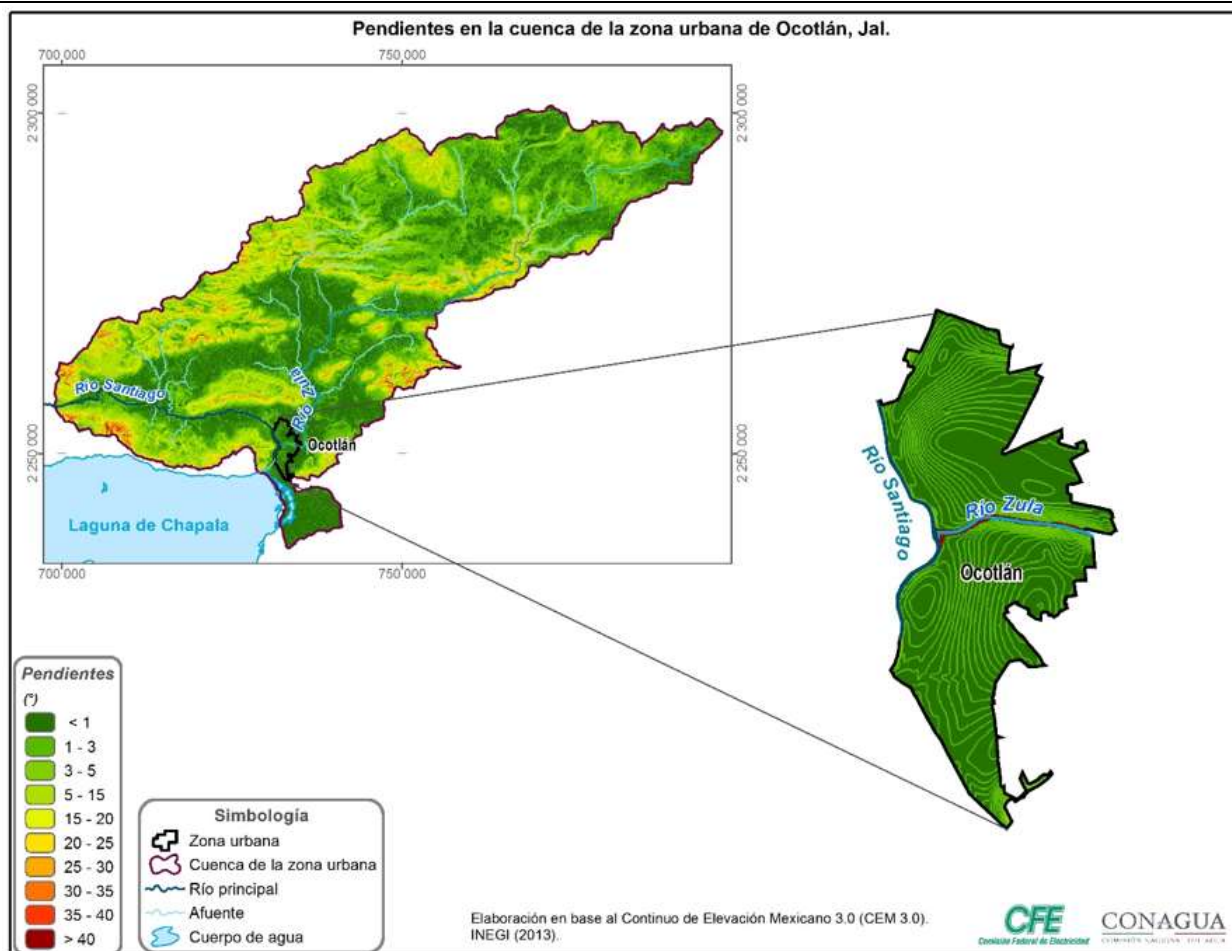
Pendientes en la cuenca de la zona urbana de Ocotlán, Jal.

700 000
750 000
2 300 000
2 300 000
2 250 000
2 250 000
700 000
750 000

Río Santiago
Río Zula
Ocotlán
Laguna de Chapala

Río Santiago
Río Zula
Ocotlán

Pendientes
(°)

| | |
|---|---|
| | < 1 |
| | 1 - 3 |
| | 3 - 5 |
| | 5 - 15 |
| | 15 - 20 |
| | 20 - 25 |
| | 25 - 30 |
| | 30 - 35 |
| | 35 - 40 |
| | > 40 |

Simbología
Zona urbana
Cuenca de la zona urbana
Río principal
Afuente
Cuerpo de agua

Elaboración en base al Continuo de Elevación Mexicano 3.0 (CEM 3.0). INEGI (2013).

CFE
Comisión Federal de Electricidad
CONAGUA
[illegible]